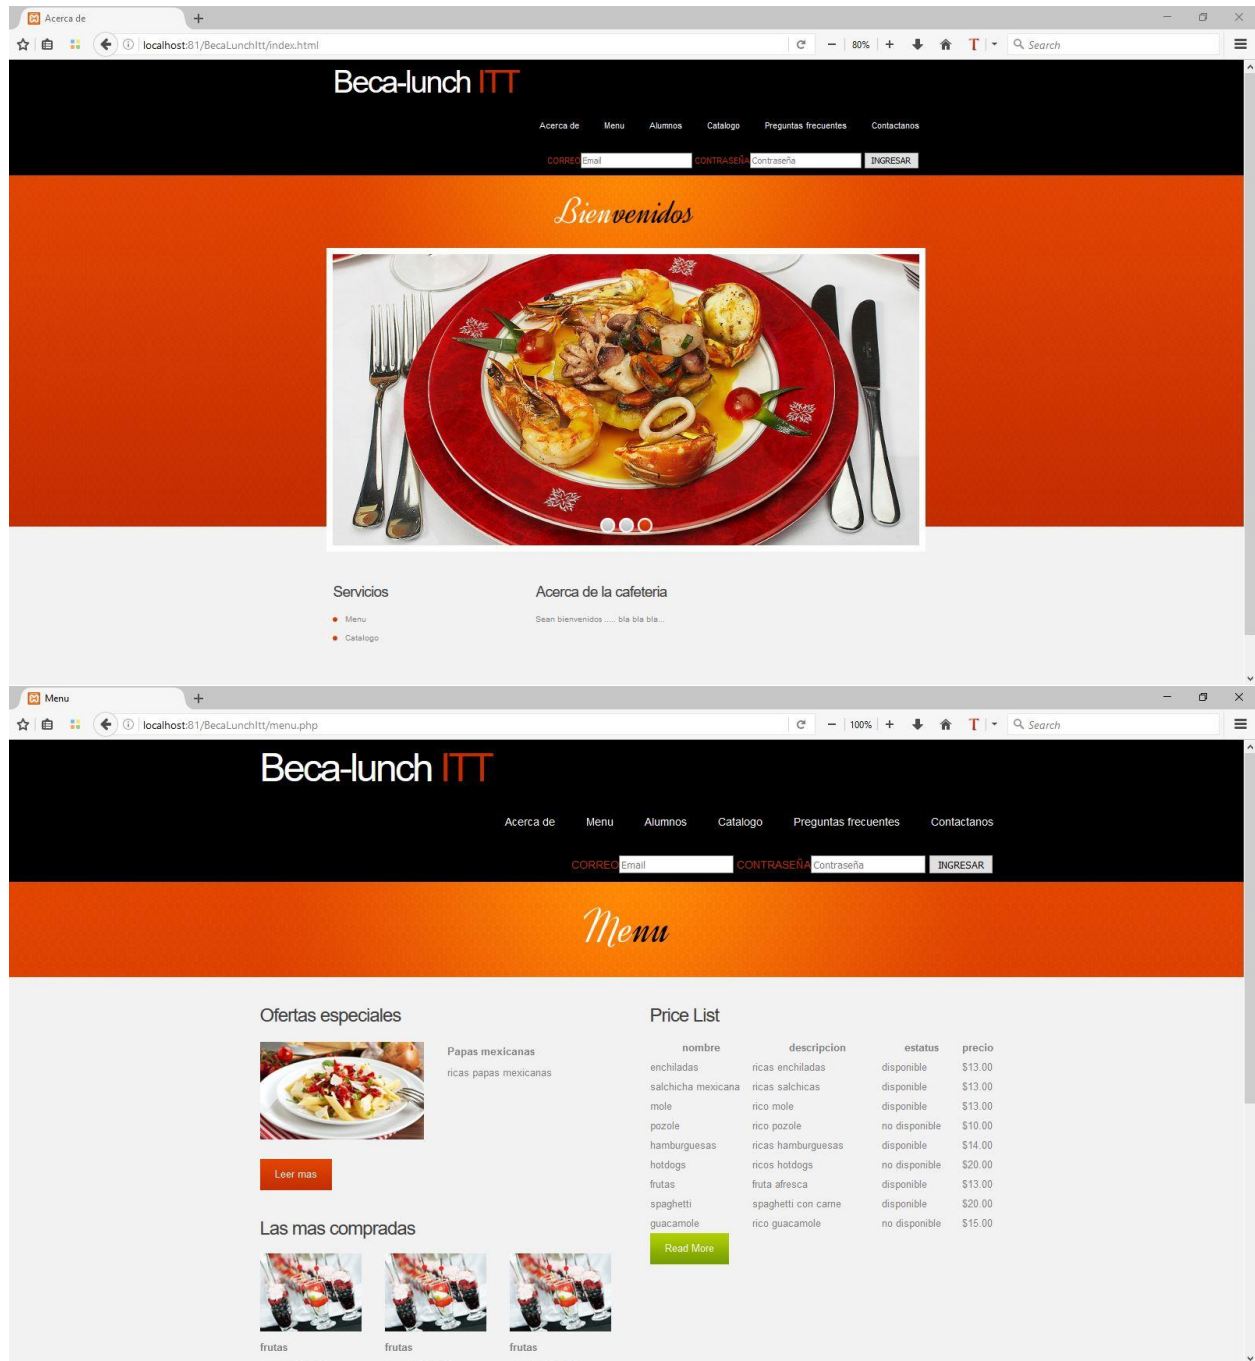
Acerca de

localhost:81/BecaLunchItt/index.html

80%

Search

Beca-lunch ITT

Acerca de Menu Alumnos Catalogo Preguntas frecuentes Contactanos

CORREO Email CONTRASEÑA Contraseña INGRESAR

Bienvenidos

Servicios

Menu

Catalogo

Acerca de la cafeteria

Sean bienvenidos ..... bla bla bla...

Menu

localhost:81/BecaLunchItt/menu.php

100%

Search

Beca-lunch ITT

Acerca de Menu Alumnos Catalogo Preguntas frecuentes Contactanos

CORREO Email CONTRASEÑA Contraseña INGRESAR

Menu

Ofertas especiales

Papas mexicanas

ricas papas mexicanas

Leer mas

Las mas compradas

frutas frutas frutas

Price List

| nombre | descripcion | estatus | precio |
|---|---|---|---|
| enchiladas | ricas enchiladas | disponible | \$13.00 |
| salchicha mexicana | ricas salchicas | disponible | \$13.00 |
| mole | rico mole | disponible | \$13.00 |
| pozole | rico pozole | no disponible | \$10.00 |
| hamburguesas | ricas hamburguesas | disponible | \$14.00 |
| hotdogs | ricos hotdogs | no disponible | \$20.00 |
| frutas | fruta afresca | disponible | \$13.00 |
| spaghetti | spaghetti con carne | disponible | \$20.00 |
| guacamole | rico guacamole | no disponible | \$15.00 |

Read More